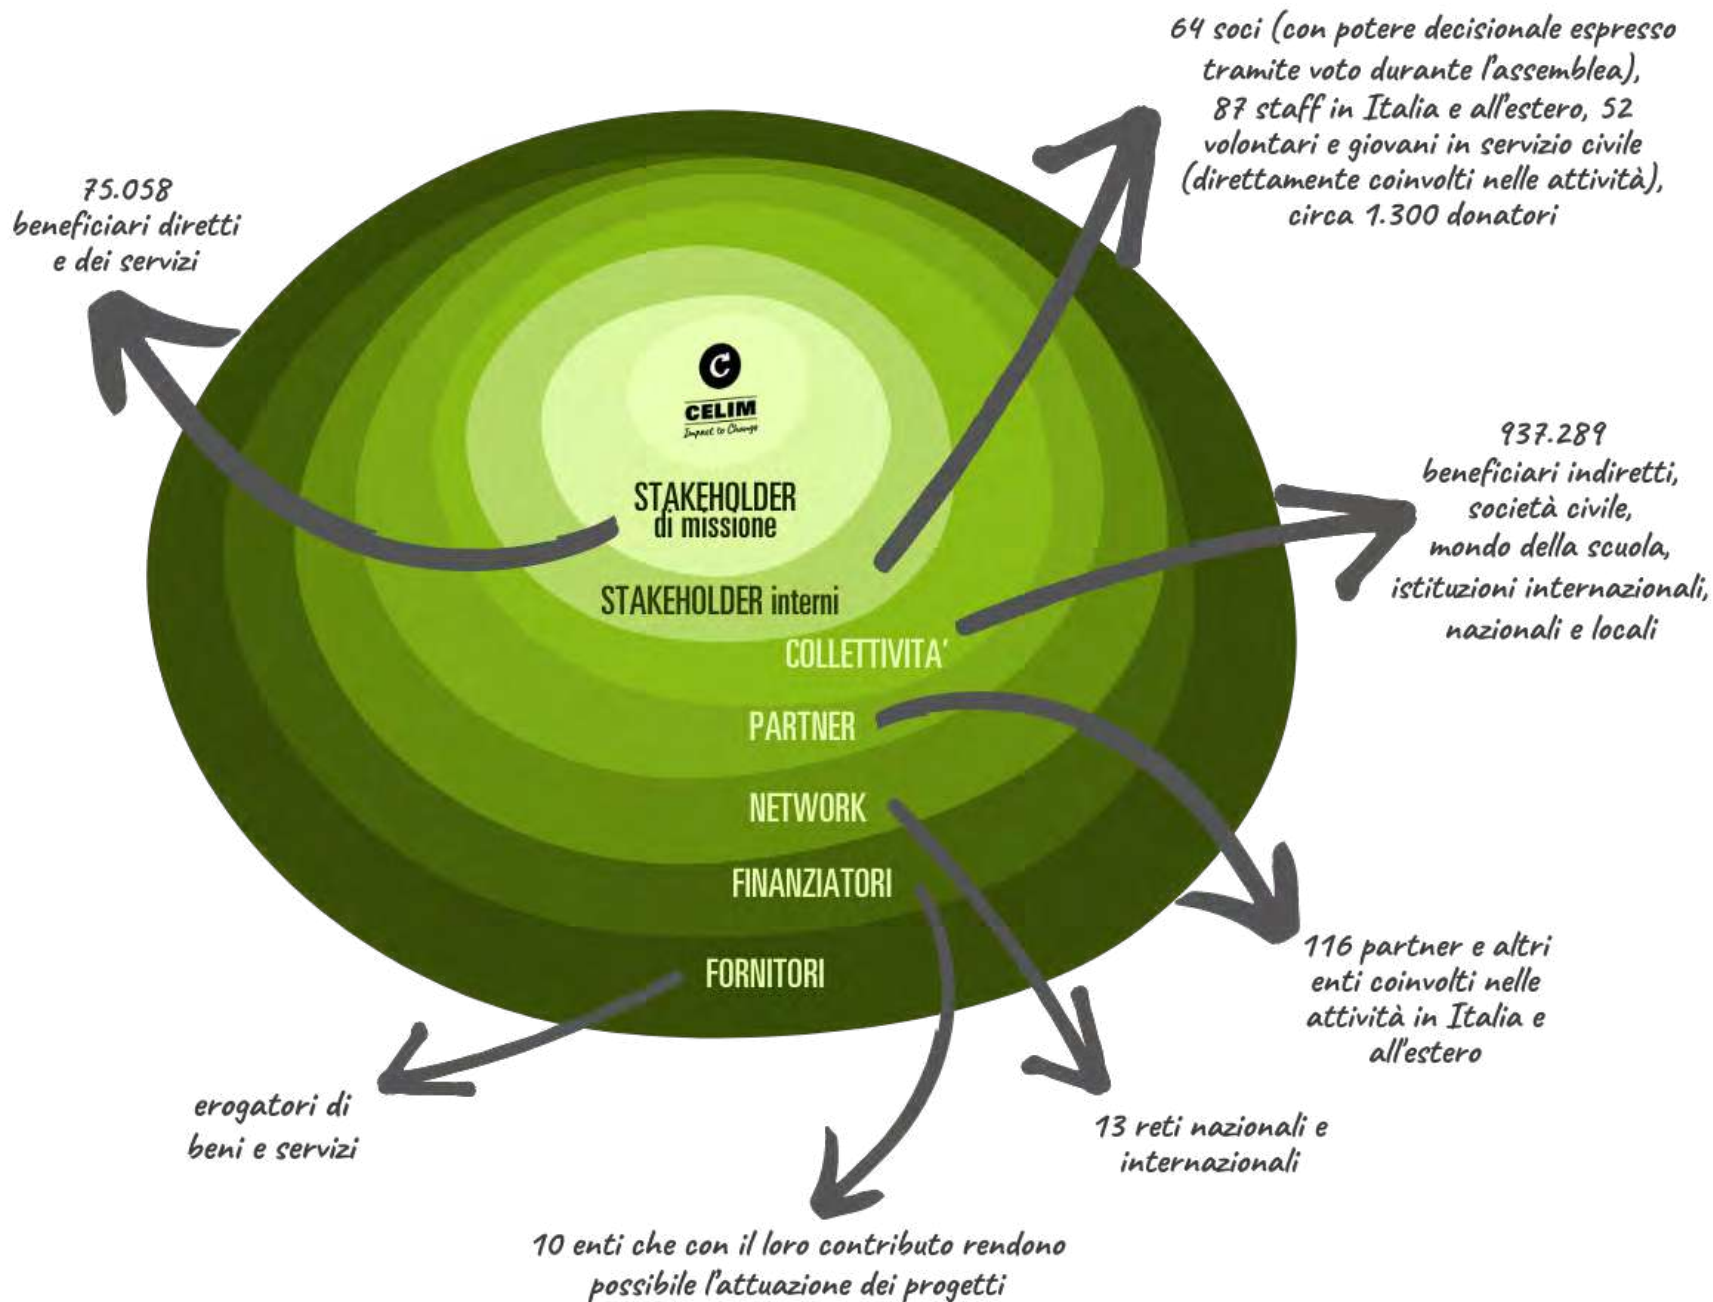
64 soci (con potere decisionale espresso tramite voto durante l'assemblea), 87 staff in Italia e all'estero, 52 volontari e giovani in servizio civile (direttamente coinvolti nelle attività), circa 1.300 donatori

75.058 beneficiari diretti e dei servizi

CELIM
Impact to Change

STAKEHOLDER di missione

STAKEHOLDER interni

COLLETTIVITA'

PARTNER

NETWORK

FINANZIATORI

FORNITORI

937.289 beneficiari indiretti, società civile, mondo della scuola, istituzioni internazionali, nazionali e locali

116 partner e altri enti coinvolti nelle attività in Italia e all'estero

13 reti nazionali e internazionali

erogatori di beni e servizi

10 enti che con il loro contributo rendono possibile l'attuazione dei progetti